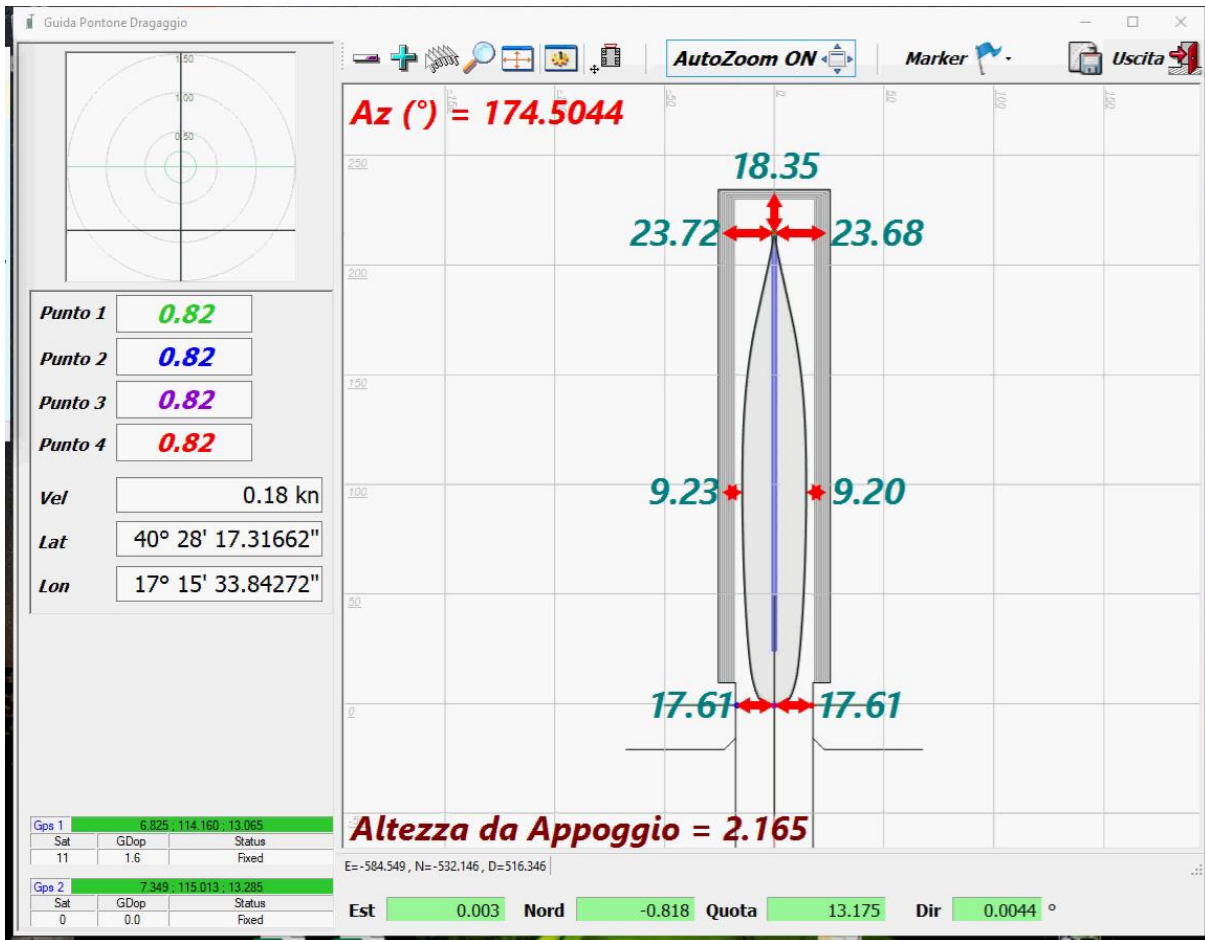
Guida Pontone Dragaggio

AutoZoom ON
Marker
Uscita

Az (°) = 174.5044

1.50
1.00
0.50

-150 -50 0 50 100 150
250
200
150
100
50
0

18.35
23.72 23.68
9.23 9.20
17.61 17.61

| Punto 1 | 0.82 |
|---|---|
| Punto 2 | 0.82 |
| Punto 3 | 0.82 |
| Punto 4 | 0.82 |

| Vel | 0.18 kn |
|---|---|
| Lat | 40° 28' 17.31662" |
| Lon | 17° 15' 33.84272" |

Altezza da Appoggio = 2.165

Gps 1 6.825 ; 114.160 ; 13.065

| Sat | GDop | Status |
|---|---|---|
| 11 | 1.6 | Fixed |

Gps 2 7.349 ; 115.013 ; 13.285

| Sat | GDop | Status |
|---|---|---|
| 0 | 0.0 | Fixed |

E=-584.549 , N=-532.146 , D=516.346

Est 0.003 Nord -0.818 Quota 13.175 Dir 0.0044 °